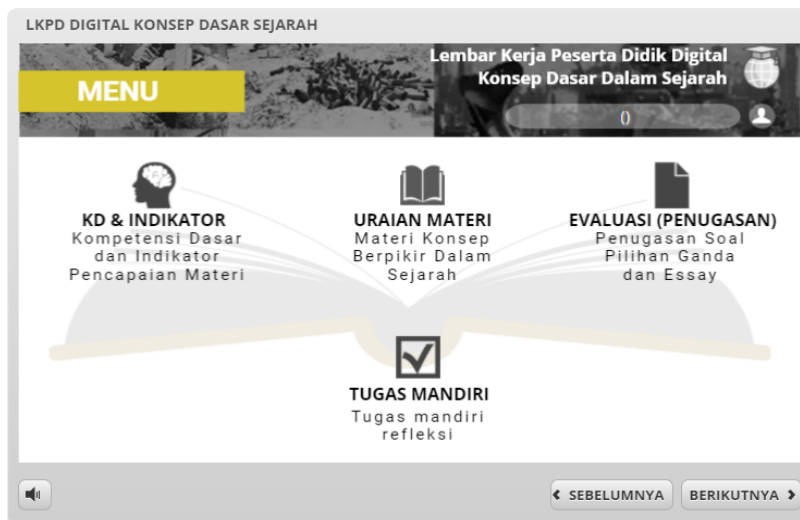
LKPD DIGITAL KONSEP DASAR SEJARAH

MENU

Lembar Kerja Peserta Didik Digital
Konsep Dasar Dalam Sejarah

()

KD & INDIKATOR
Kompetensi Dasar dan Indikator Pencapaian Materi

URAIAN MATERI
Materi Konsep Berpikir Dalam Sejarah

EVALUASI (PENUGASAN)
Penugasan Soal Pilihan Ganda dan Essay

TUGAS MANDIRI
Tugas mandiri refleksi

SEBELUMNYA
BERIKUTNYA